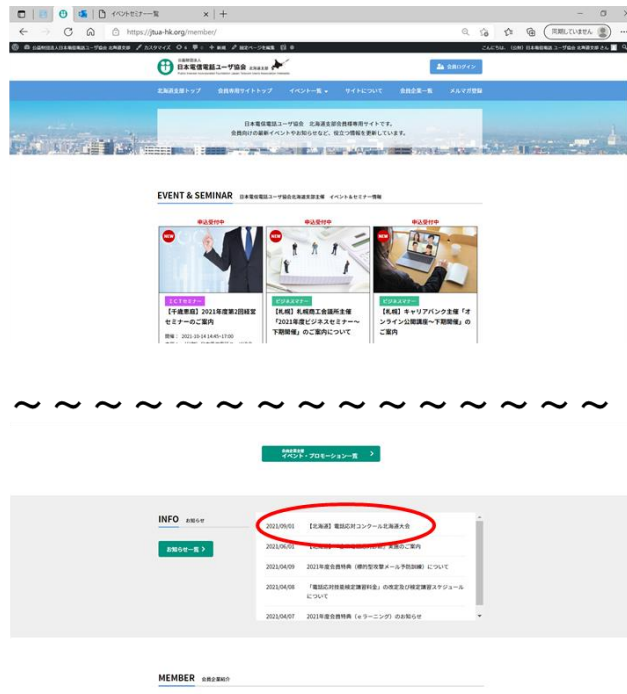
イベントセミナー一覧

https://jtua-hk.org/member/

同期していません

公益財団法人
日本電信電話ユーザ協会 北海道支部

会員ログイン

北海道支部トップ　会員専用サイトトップ　イベント一覧　サイトについて　会員企業一覧　メルマガ登録

日本電信電話ユーザ協会　北海道支部会員様専用サイトです。
会員向けの最新イベントやお知らせなど、役立つ情報を更新しています。

EVENT & SEMINAR　日本電信電話ユーザ協会北海道支部主催　イベント＆セミナー情報

申込受付中　申込受付中　申込受付中

NEW　NEW　NEW

ICTセミナー
【千歳恵庭】2021年度第2回経営セミナーのご案内
開催：2021-10-14 14:45~17:00

ビジネスマナー
【札幌】札幌商工会議所主催「2021年度ビジネスセミナー～下期開催」のご案内について

ビジネスマナー
【札幌】キャリアバンク主催「オンライン公開講座～下期開催」のご案内

〜〜〜〜〜〜〜〜〜〜〜〜〜〜〜

イベント・プロモーション一覧

INFO お知らせ

お知らせ一覧

2021/09/01　【北海道】電話応対コンクール北海道大会
2021/06/01　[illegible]実施のご案内
2021/04/09　2021年度会員特典（標的型攻撃メール予防訓練）について
2021/04/08　「電話応対技能検定講習料金」の改定及び検定講習スケジュールについて
2021/04/07　2021年度会員特典（eラーニング）のお知らせ

MEMBER　会員企業紹介